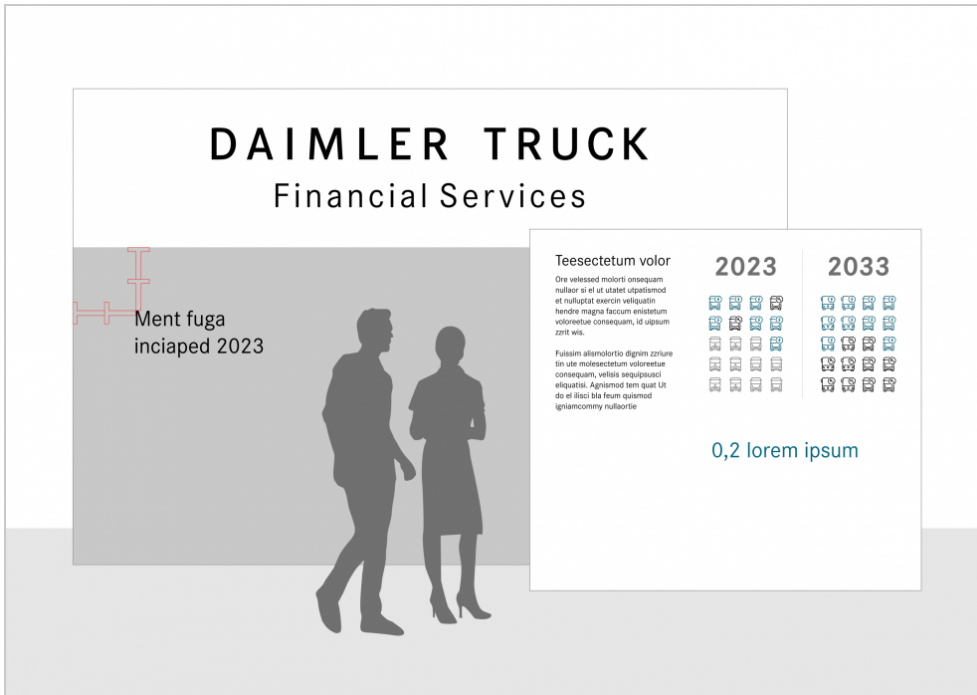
DAIMLER TRUCK
Financial Services

Ment fuga inciaped 2023

Teesectetum volor

Ore velessed molorti onsequam nullaor si el ut utatet utpatismod et nulluptat exercin veliquatin hendre magna faccum enistetum voloreetue consequam, id uipsum zzrit wis.

Fuissim alismolortio dignim zzriure tin ute molesectetum voloreetue consequam, velisis sequipsusci eliquatisi. Agnismod tem quat Ut do el ilisci bla feum quismod igniamcommy nullaortie

2023

2033

0,2 lorem ipsum